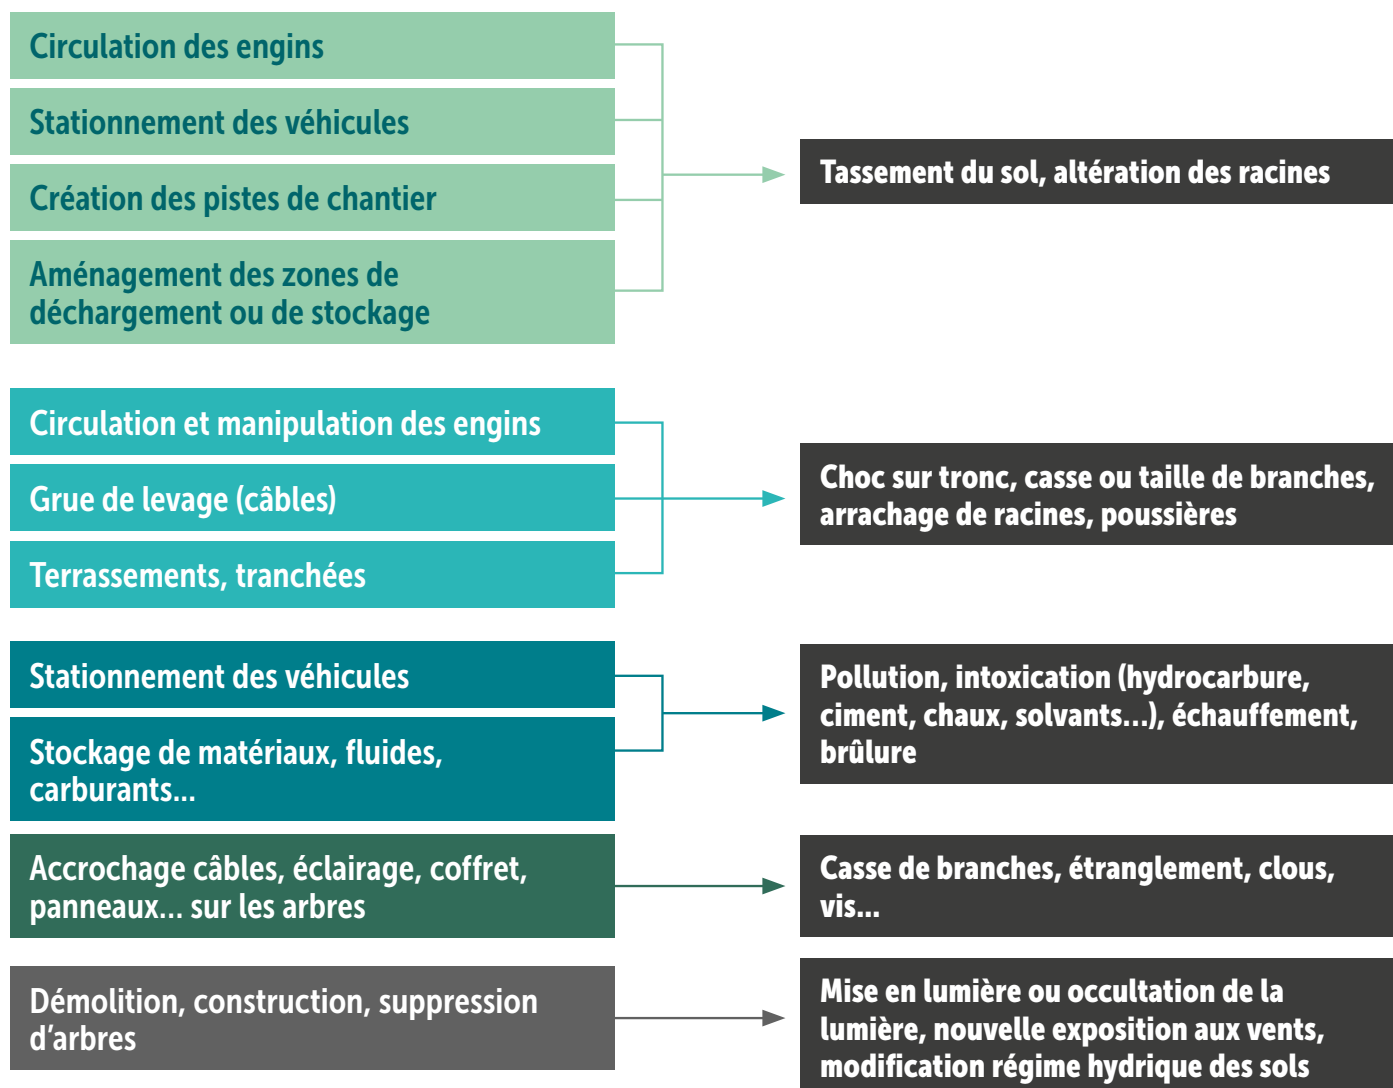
Circulation des engins

Stationnement des véhicules

Création des pistes de chantier

Aménagement des zones de déchargement ou de stockage

Tassement du sol, altération des racines

Circulation et manipulation des engins

Grue de levage (câbles)

Terrassements, tranchées

Choc sur tronc, casse ou taille de branches, arrachage de racines, poussières

Stationnement des véhicules

Stockage de matériaux, fluides, carburants...

Pollution, intoxication (hydrocarbure, ciment, chaux, solvants...), échauffement, brûlure

Accrochage câbles, éclairage, coffret, panneaux... sur les arbres

Casse de branches, étranglement, clous, vis...

Démolition, construction, suppression d'arbres

Mise en lumière ou occultation de la lumière, nouvelle exposition aux vents, modification régime hydrique des sols